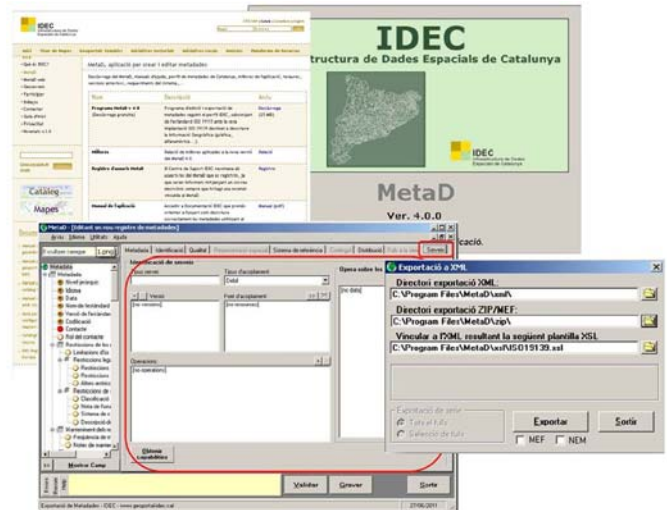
IDEC

IDEC
Infraestructura de Dades Espacials de Catalunya

MetaD, aplicació per crear i editar metadades

| Nom | Descripció | Arxiu |
|---|---|---|
| Programa MetaD v 4.0 | | Descàrrega |
| MIRcore | | Descàrrega |
| Registre d'usuaris MetaD | | Registre |
| Manual de l'aplicació | | Manual (pdf) |

Catàleg
Mapes

IDEC
Infraestructura de Dades Espacials de Catalunya

MetaD
Ver. 4.0.0

MetaD - [Editant un nou registre de metadades]
Arxiu Idioma Utilitats Ajuda

Metadata Identificació Qualitat Representació espacial Sistema de referència Contingut Distribució Serveis

Identificació de serveis
Tipus servei
Tipus d'acoblament
Debil
Versió
Nivell d'acoblament
Operacions
Opera sobre les

Metadata
Nivell jeràrquic
Idioma
Data
Contacte
Restriccions

Mostrar Camp
Validar Gravar Sortir

Exportació a XML
Directori exportació XML:
C:\Program Files\MetaD\xml\
Directori exportació ZIP/MEF:
C:\Program Files\MetaD\zip\
Vincular a l'XML resultant la següent plantilla XSL
C:\Program Files\MetaD\xsl\ISO19139.xsl
Exportació de sèrie
Exportar
Sortir
MEF NEM

Exportació de Metadades - IDEC - www.geoportal-idec.cat
27/06/2011